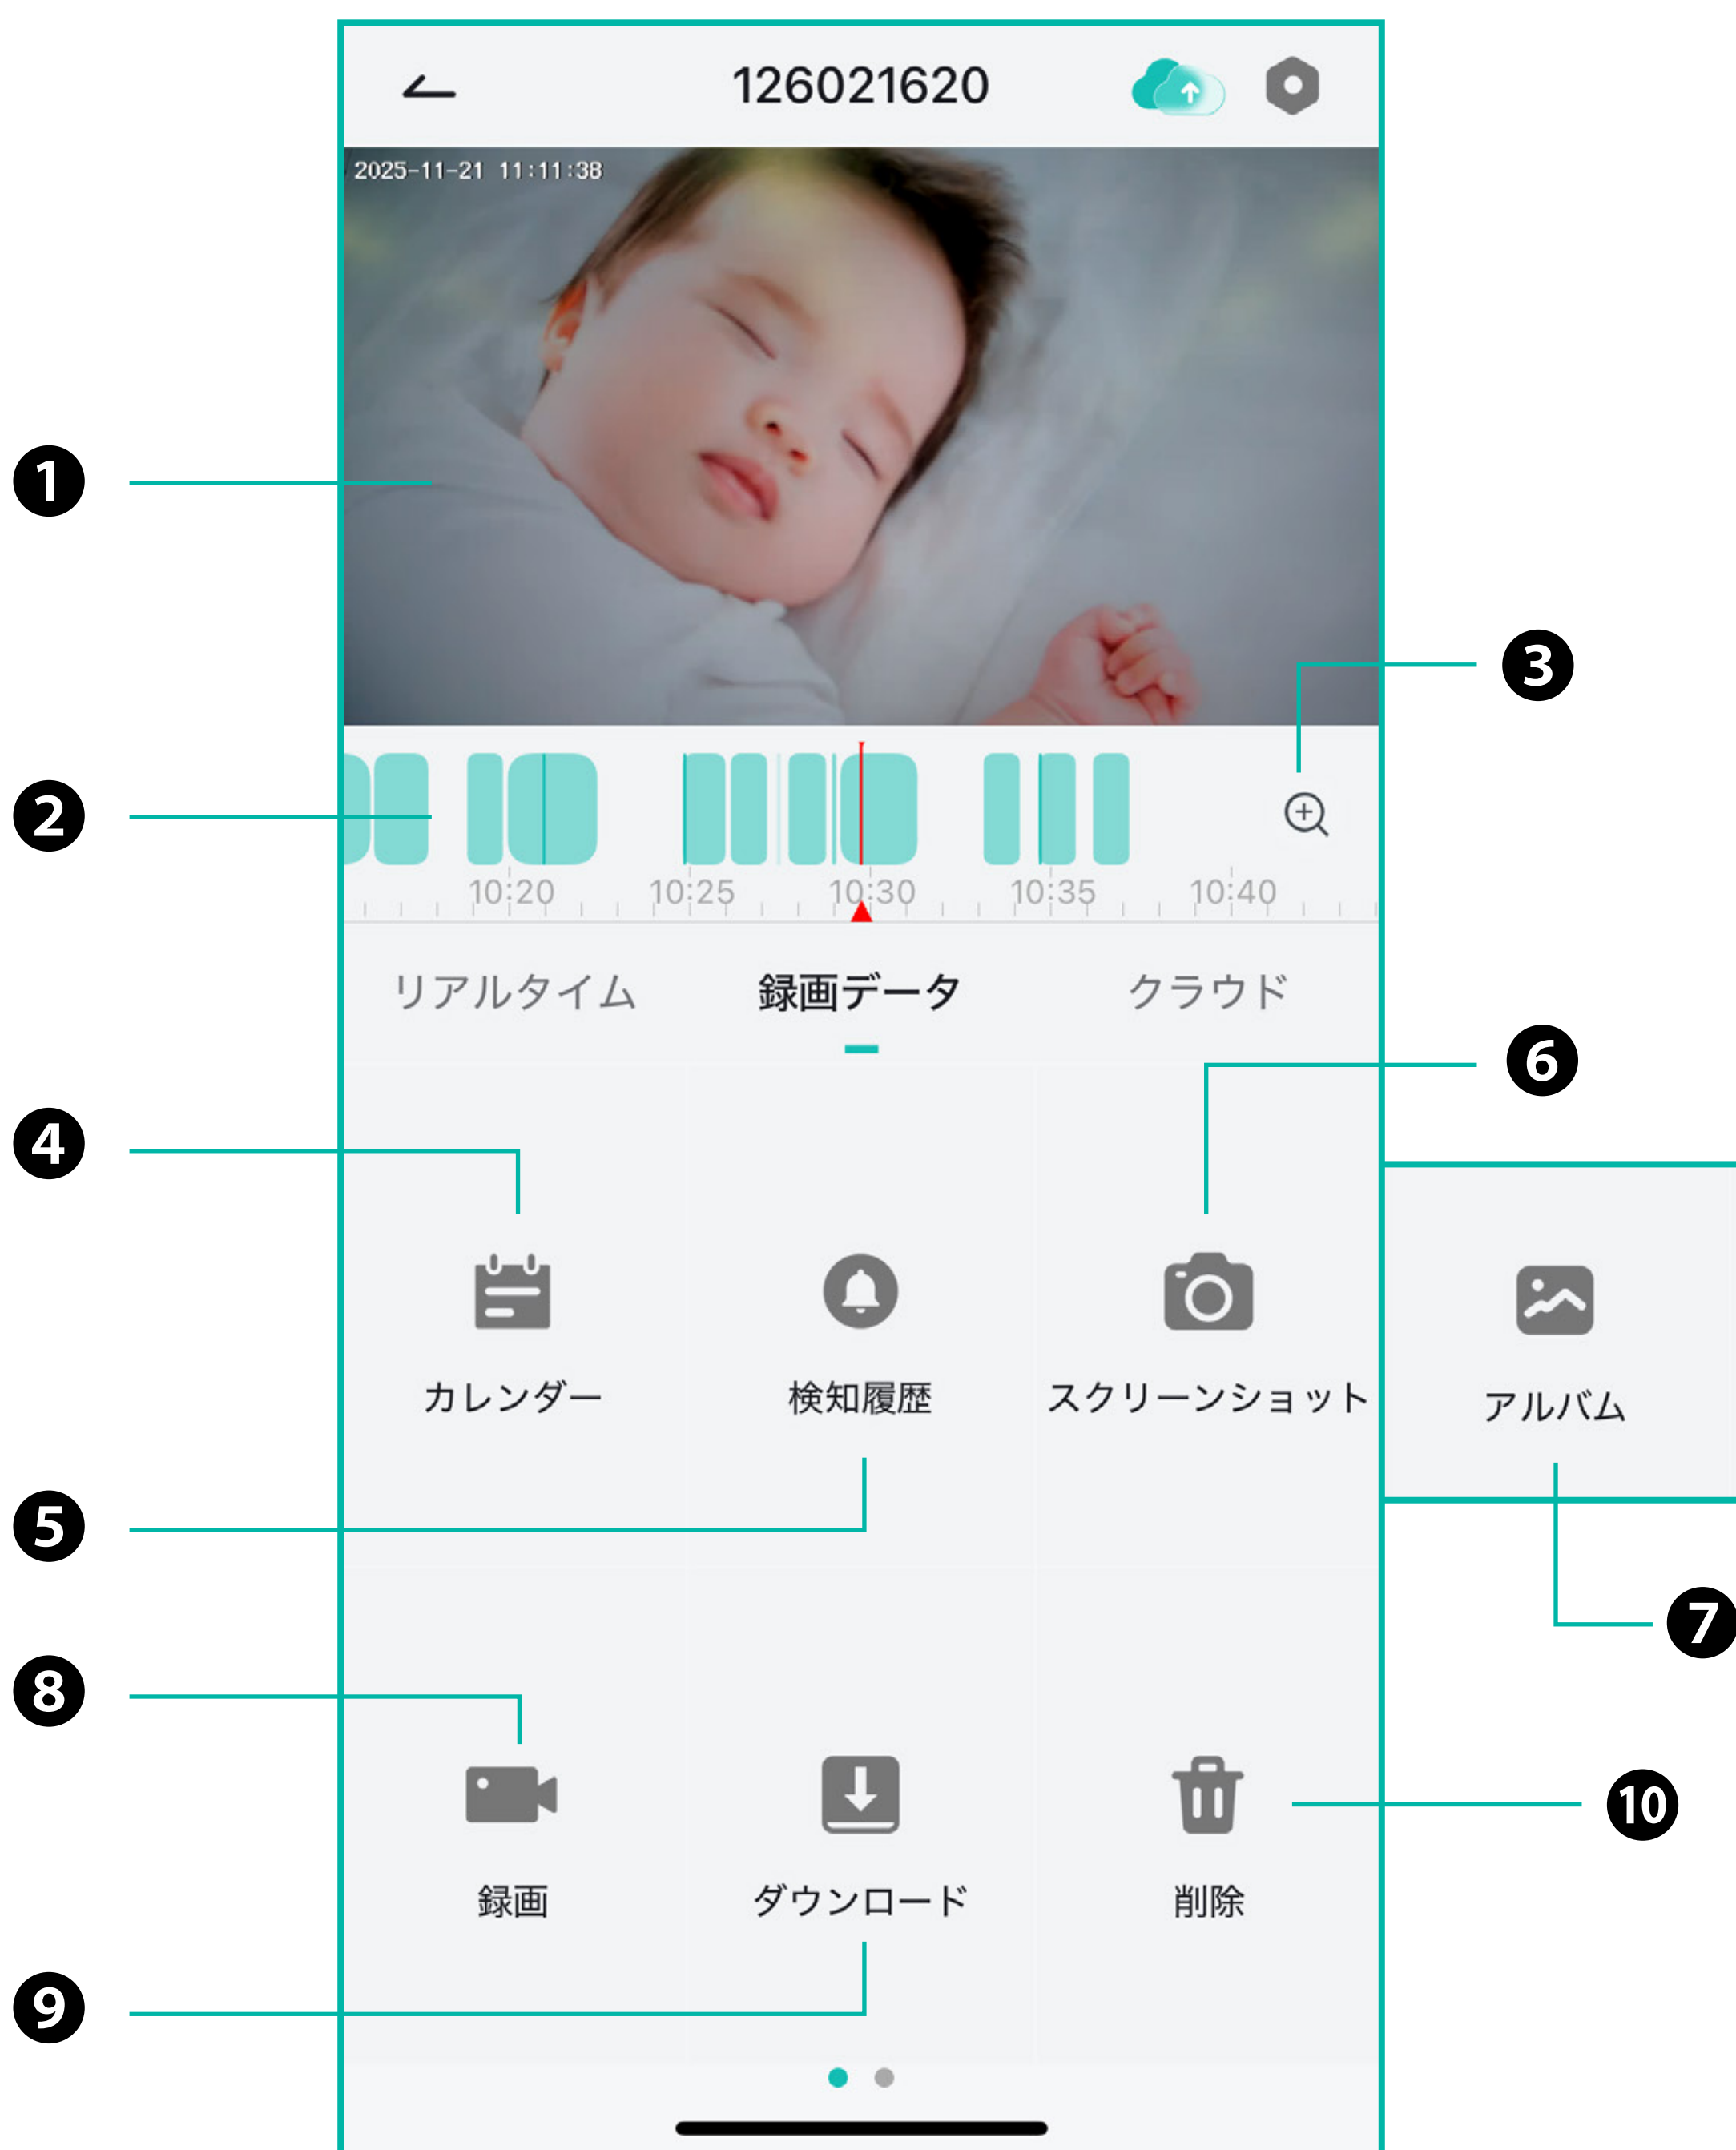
126021620

2025-11-21 11:11:38

1

2

3

10:20 10:25 10:30 10:35 10:40

リアルタイム 録画データ クラウド

6

4

カレンダー

検知履歴

スクリーンショット

アルバム

5

7

8

録画

ダウンロード

削除

10

9